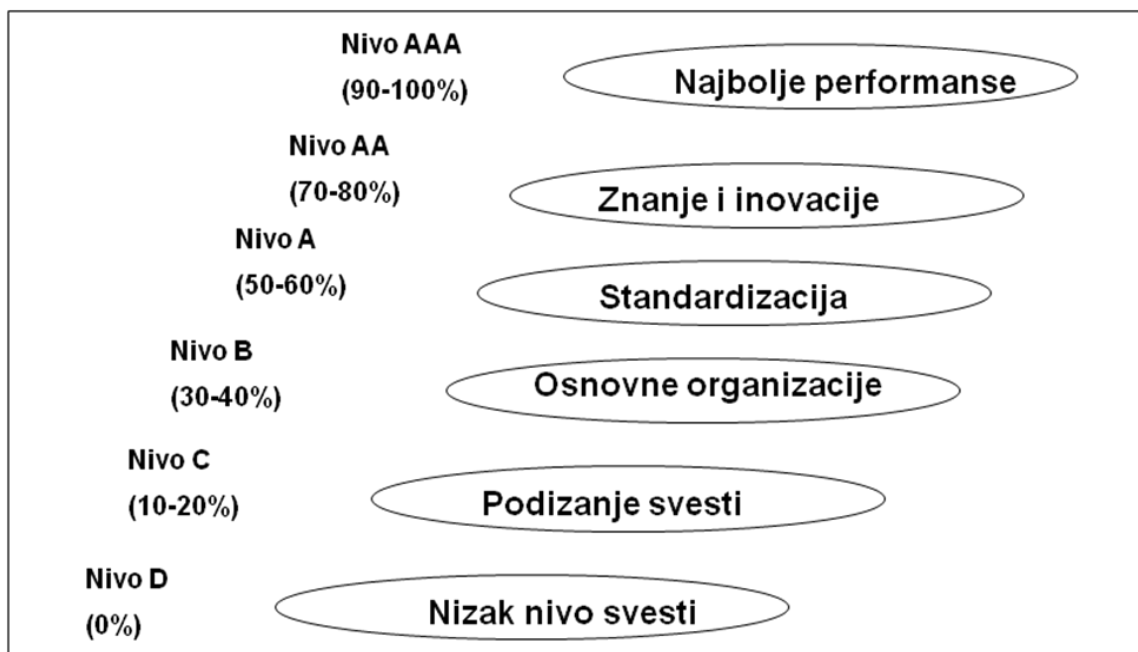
Nivo AAA
(90-100%)

Najbolje performanse

Nivo AA
(70-80%)

Znanje i inovacije

Nivo A
(50-60%)

Standardizacija

Nivo B
(30-40%)

Osnovne organizacije

Nivo C
(10-20%)

Podizanje svesti

Nivo D
(0%)

Nizak nivo svesti